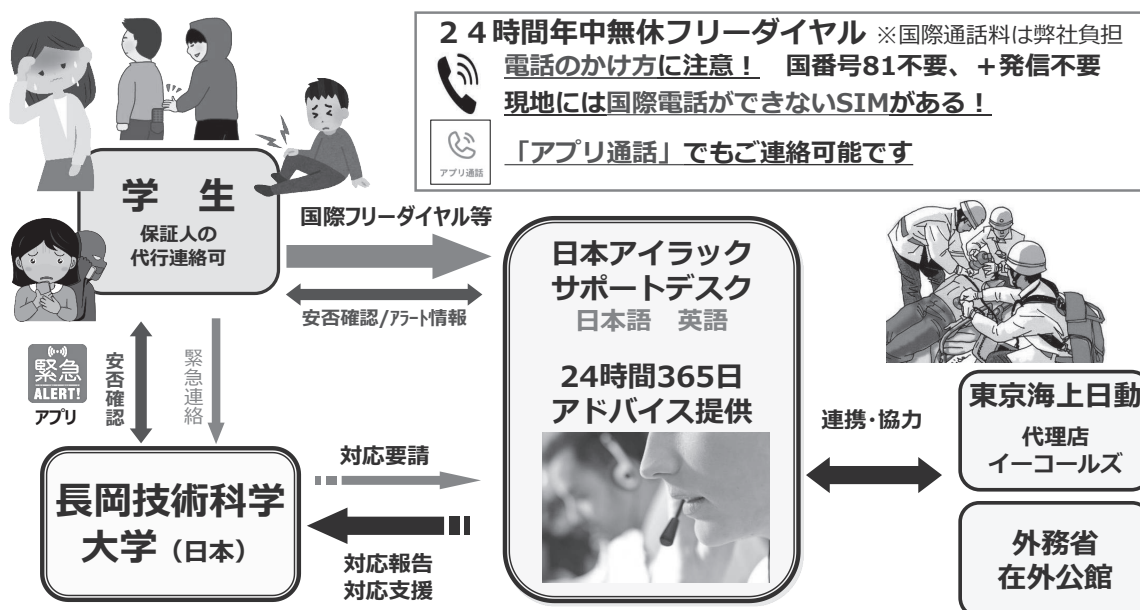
２４時間年中無休フリーダイヤル ※国際通話料は弊社負担
電話のかけ方に注意！ 国番号81不要、＋発信不要
現地には国際電話ができないSIMがある！
アプリ通話
「アプリ通話」でもご連絡可能です

学 生
保証人の代行連絡可

国際フリーダイヤル等
安否確認/アラート情報

日本アイラック サポートデスク
日本語 英語
24時間365日 アドバイス提供

緊急 ALERT! アプリ
安否確認
緊急連絡

対応要請
対応報告
対応支援

長岡技術科学大学（日本）

連携･協力

東京海上日動
代理店
イーコールズ

外務省
在外公館